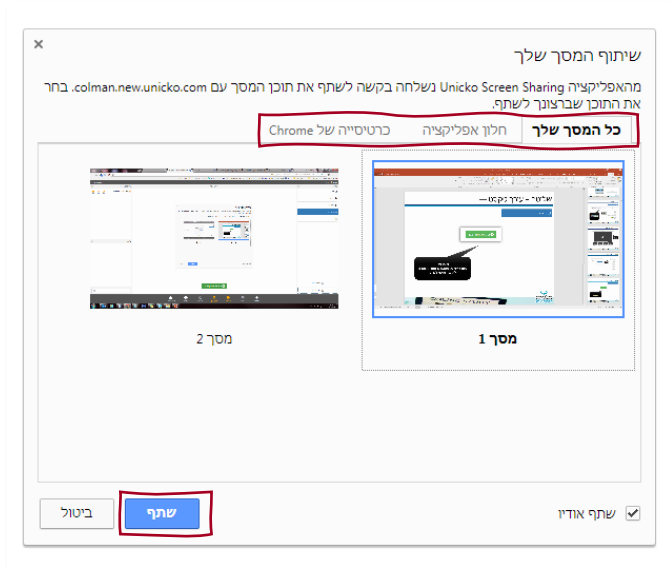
×
שיתוף המסך שלך

מהאפליקציה Unicko Screen Sharing נשלחה בקשה לשתף את תוכן המסך עם colman.new.unicko.com. בחר את התוכן שברצונך לשתף.

כל המסך שלך | חלון אפליקציה | כרטיסייה של Chrome

מסך 1

מסך 2

שתף אודיו

שתף

ביטול